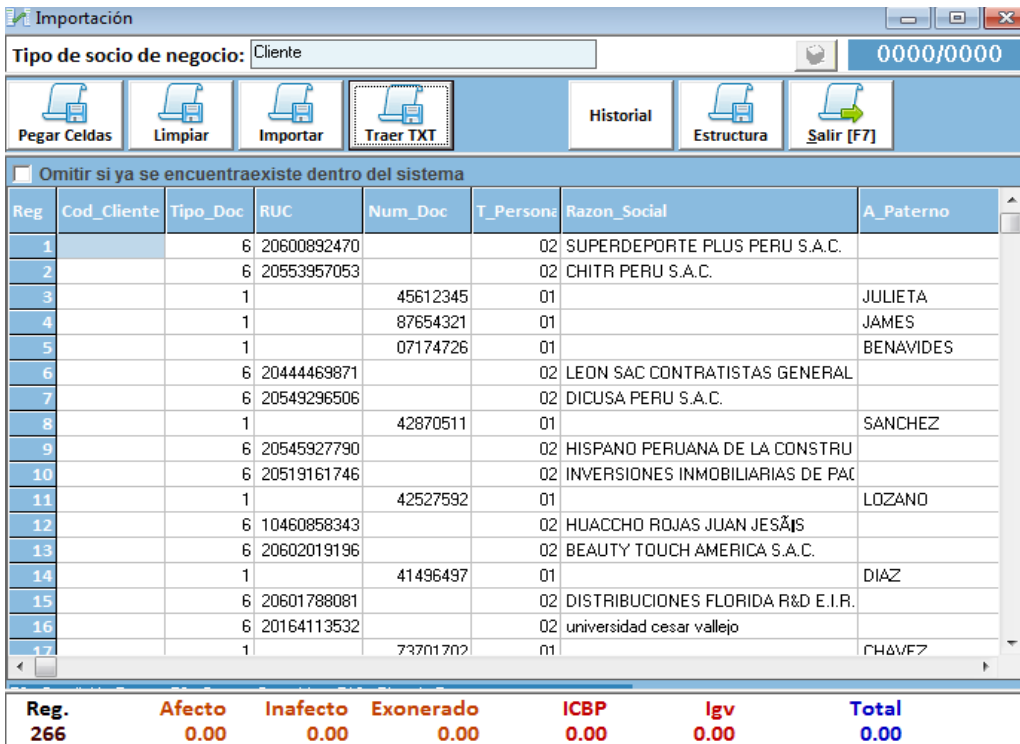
Importación

Tipo de socio de negocio: Cliente

0000/0000

Pegar Celdas | Limpiar | Importar | Traer TXT | Historial | Estructura | Salir [F7]

Omitir si ya se encuentraexiste dentro del sistema

| Reg | Cod_Cliente | Tipo_Doc | RUC | Num_Doc | T_Persona | Razon_Social | A_Paterno |
|---|---|---|---|---|---|---|---|
| 1 | | 6 | 20600892470 | | 02 | SUPERDEPORTE PLUS PERU S.A.C. | |
| 2 | | 6 | 20553957053 | | 02 | CHITR PERU S.A.C. | |
| 3 | | 1 | | 45612345 | 01 | | JULIETA |
| 4 | | 1 | | 87654321 | 01 | | JAMES |
| 5 | | 1 | | 07174726 | 01 | | BENAVIDES |
| 6 | | 6 | 20444469871 | | 02 | LEON SAC CONTRATISTAS GENERAL | |
| 7 | | 6 | 20549296506 | | 02 | DICUSA PERU S.A.C. | |
| 8 | | 1 | | 42870511 | 01 | | SANCHEZ |
| 9 | | 6 | 20545927790 | | 02 | HISPANO PERUANA DE LA CONSTRU | |
| 10 | | 6 | 20519161746 | | 02 | INVERSIONES INMOBILIARIAS DE PA( | |
| 11 | | 1 | | 42527592 | 01 | | LOZANO |
| 12 | | 6 | 10460858343 | | 02 | HUACCHO ROJAS JUAN JESÃ‰S | |
| 13 | | 6 | 20602019196 | | 02 | BEAUTY TOUCH AMERICA S.A.C. | |
| 14 | | 1 | | 41496497 | 01 | | DIAZ |
| 15 | | 6 | 20601788081 | | 02 | DISTRIBUCIONES FLORIDA R&D E.I.R. | |
| 16 | | 6 | 20164113532 | | 02 | universidad cesar vallejo | |
| 17 | | 1 | | 73701702 | 01 | | CHAVEZ |

| Reg. | Afecto | Inafecto | Exonerado | ICBP | Igv | Total |
|---|---|---|---|---|---|---|
| 266 | 0.00 | 0.00 | 0.00 | 0.00 | 0.00 | 0.00 |